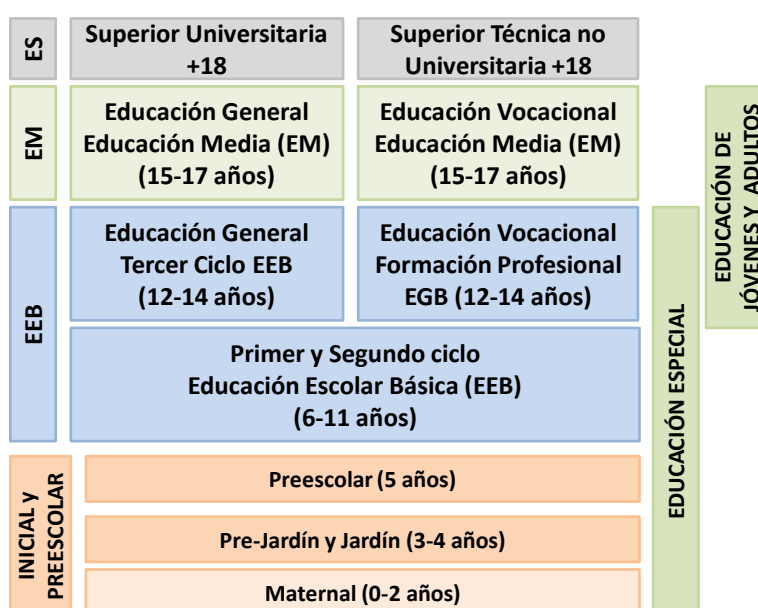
ES

Superior Universitaria +18

Superior Técnica no Universitaria +18

EM

Educación General Educación Media (EM) (15-17 años)

Educación Vocacional Educación Media (EM) (15-17 años)

EDUCACIÓN DE JÓVENES Y ADULTOS

EEB

Educación General Tercer Ciclo EEB (12-14 años)

Educación Vocacional Formación Profesional EGB (12-14 años)

Primer y Segundo ciclo Educación Escolar Básica (EEB) (6-11 años)

EDUCACIÓN ESPECIAL

INICIAL y PREESCOLAR

Preescolar (5 años)

Pre-Jardín y Jardín (3-4 años)

Maternal (0-2 años)